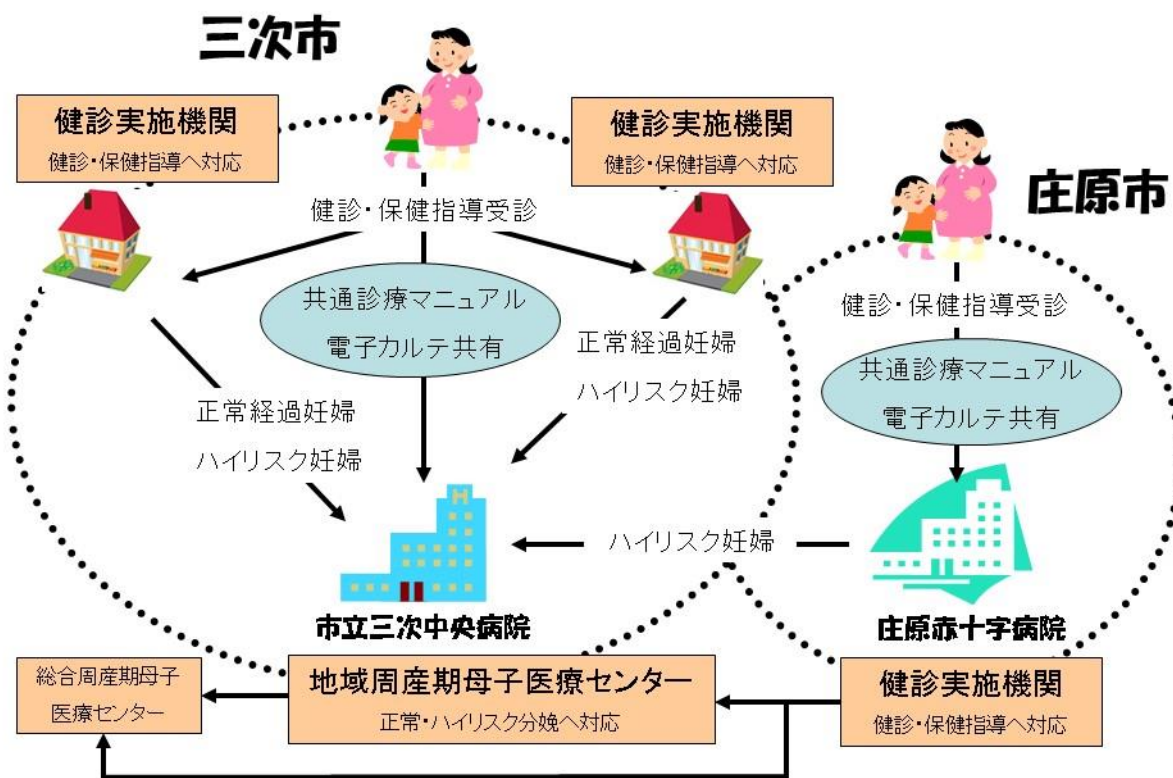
三次市

健診実施機関
健診・保健指導へ対応

健診実施機関
健診・保健指導へ対応

庄原市

健診・保健指導受診

共通診療マニュアル
電子カルテ共有

正常経過妊婦
ハイリスク妊婦

正常経過妊婦
ハイリスク妊婦

健診・保健指導受診

共通診療マニュアル
電子カルテ共有

ハイリスク妊婦

市立三次中央病院

庄原赤十字病院

総合周産期母子
医療センター

地域周産期母子医療センター
正常・ハイリスク分娩へ対応

健診実施機関
健診・保健指導へ対応